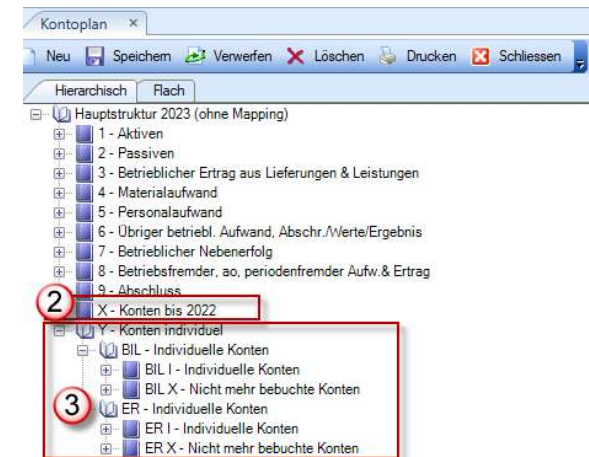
Kontoplan ×

Neu Speichern Verwerfen Löschen Drucken Schliessen

Hierarchisch Flach

Hauptstruktur 2023 (ohne Mapping)
1 - Aktiven
2 - Passiven
3 - Betrieblicher Ertrag aus Lieferungen & Leistungen
4 - Materialaufwand
5 - Personalaufwand
6 - Übriger betriebl. Aufwand, Abschr./Werte/Ergebnis
7 - Betrieblicher Nebenerfolg
8 - Betriebsfremder, ao, periodenfremder Aufw.& Ertrag
9 - Abschluss
2
X - Konten bis 2022
Y - Konten individuel
BIL - Individuelle Konten
BIL I - Individuelle Konten
BIL X - Nicht mehr bebuchte Konten
3
ER - Individuelle Konten
ER I - Individuelle Konten
ER X - Nicht mehr bebuchte Konten